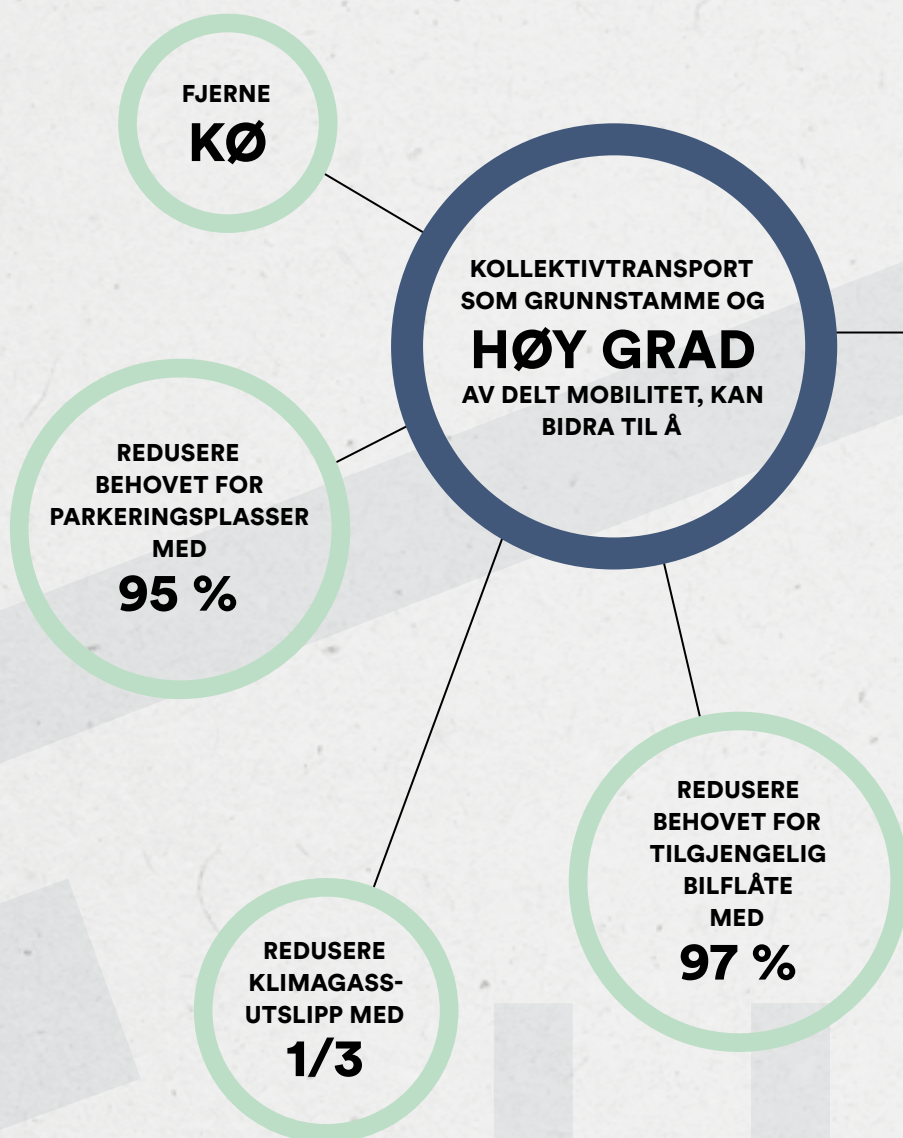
FJERNE
KØ

KOLLEKTIVTRANSPORT SOM GRUNNSTAMME OG
HØY GRAD
AV DELT MOBILITET, KAN BIDRA TIL Å

REDUSERE BEHOVET FOR PARKERINGSPLASSER MED
95 %

REDUSERE BEHOVET FOR TILGJENGELIG BILFLÅTE MED
97 %

REDUSERE KLIMAGASSUTSLIPP MED
1/3